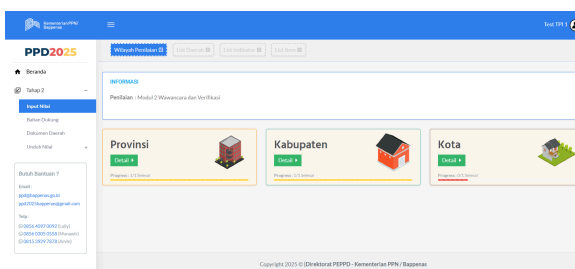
Kementerian PPN/ Bappenas

Test TPI 1

PPD2025

Beranda

Tahap 2

Input Nilai

Bahan Dukung

Dokumen Daerah

Unduh Nilai

Butuh Bantuan ?

Email :
ppd@bappenas.go.id
ppd2025bappenas@gmail.com

Telp :
0856 4097 0092 (Lully)
0856 9305 5558 (Marwan)
0815 5929 7878 (Arvin)

Wilayah Penilaian

List Daerah

List Indikator

List Nilai

INFORMASI

Penilaian : Modul 2 Wawancara dan Verifikasi

Provinsi

Detail

Progress : 1/1 (Intro)

Kabupaten

Detail

Progress : 1/1 (Intro)

Kota

Detail

Progress : 0/1 (Intro)

Copyright 2025 © | Direktorat PEPPD - Kementerian PPN / Bappenas